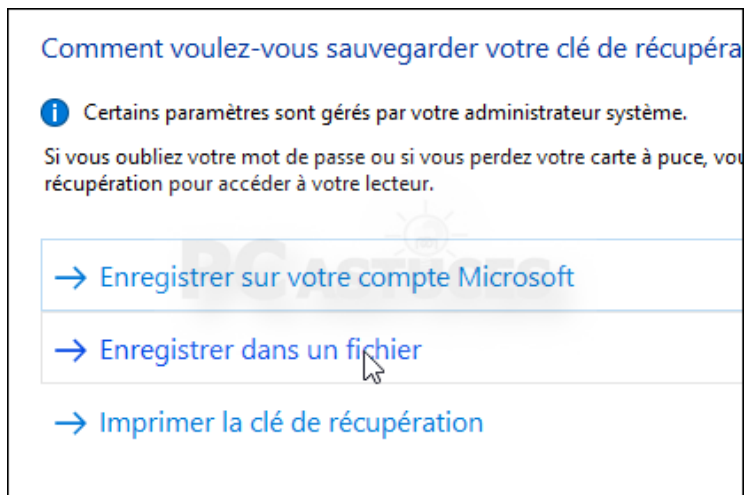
Comment voulez-vous sauvegarder votre clé de récupéra

Certains paramètres sont gérés par votre administrateur système.

Si vous oubliez votre mot de passe ou si vous perdez votre carte à puce, vou récupération pour accéder à votre lecteur.

PC ASTUCES

→ Enregistrer sur votre compte Microsoft

→ Enregistrer dans un fichier

→ Imprimer la clé de récupération